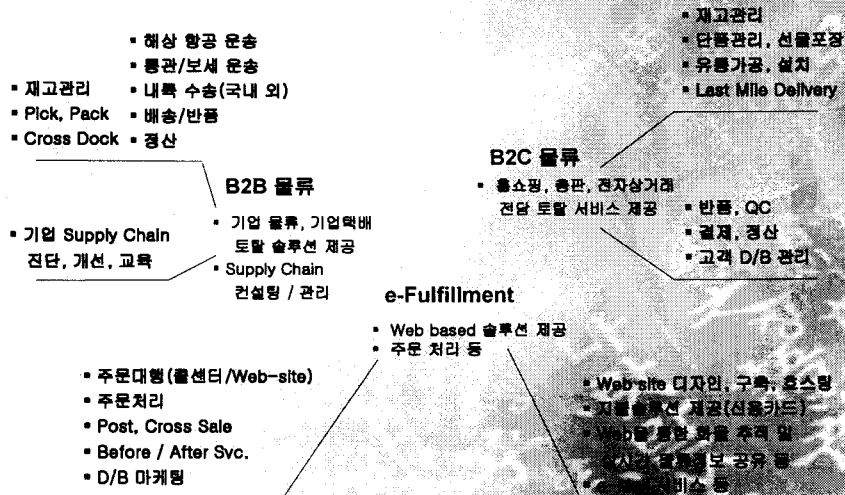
▪ 재고관리
▪ 단품관리, 선물포장
▪ 유통가공, 설치
▪ Last Mile Delivery

▪ 해상 항공 운송
▪ 통관/보세 운송
▪ 내륙 수송(국내 외)
▪ 배송/반품
▪ 정산

▪ 재고관리
▪ Pick, Pack
▪ Cross Dock

B2B 물류

▪ 기업 물류, 기업택배 토탈 솔루션 제공
▪ Supply Chain 컨설팅 / 관리

▪ 기업 Supply Chain 진단, 개선, 교육

B2C 물류

▪ 홈쇼핑, 통판, 전자상거래 전담 토탈 서비스 제공

▪ 반품, QC
▪ 결제, 정산
▪ 고객 D/B 관리

e-Fulfillment

▪ Web based 솔루션 제공
▪ 주문 처리 등

▪ 주문대행(콜센터/Web-site)
▪ 주문처리
▪ Post, Cross Sale
▪ Before / After Svc.
▪ D/B 마케팅

▪ Web site 디자인, 구축, 호스팅
▪ 지불솔루션 제공(신용카드)
▪ Web을 통한 화물 추적 및 실시간 물류정보 공유 등
▪ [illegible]비스 등